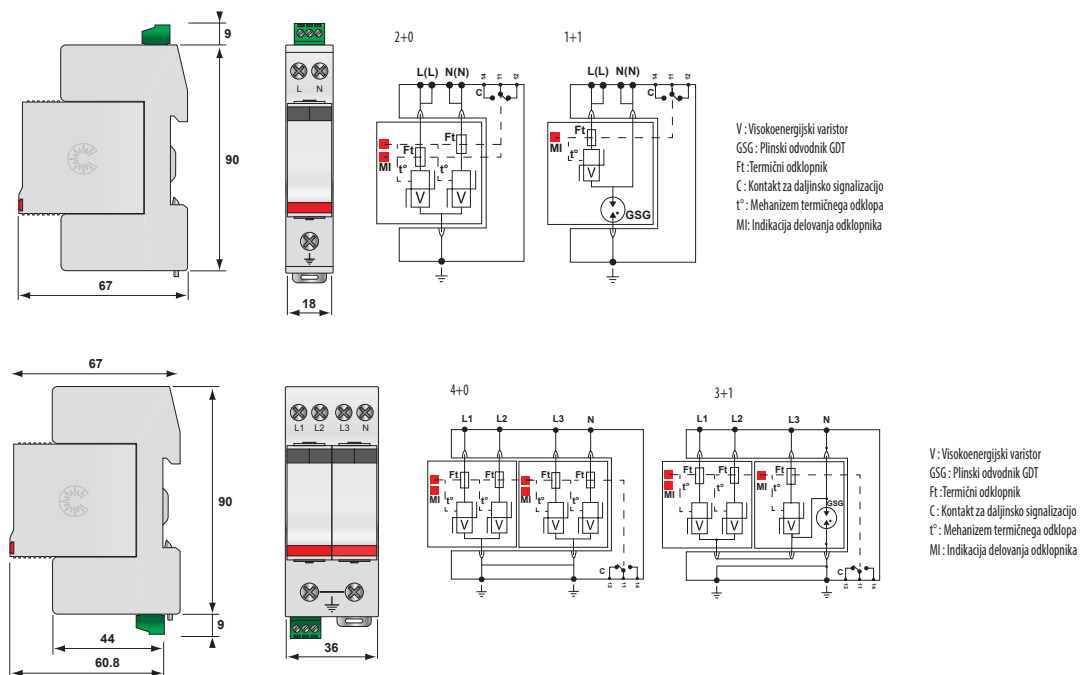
9

90

67

L N

18

2+0

L(L) N(N)

14 11 12

C

Ft

Ft

MI

t°

t°

V V

1+1

L(L) N(N)

14 11 12

C

Ft

MI

t°

V

GSG

V : Visokoenergijski varistor
GSG : Plinski odvodnik GDT
Ft : Termični odklopnik
C : Kontakt za daljinsko signalizacijo
t° : Mehanizem termičnega odklopa
MI: Indikacija delovanja odklopnika

67

90

9

44

60.8

L1 L2 L3 N

36

4+0

L1 L2 L3 N

Ft Ft Ft Ft

MI

t° t° t° t°

V V V V

C

12 11 14

3+1

L1 L2 L3 N

Ft Ft Ft

MI

t° t° t°

V V V

GSG

C

12 11 14

V : Visokoenergijski varistor
GSG : Plinski odvodnik GDT
Ft : Termični odklopnik
C : Kontakt za daljinsko signalizacijo
t° : Mehanizem termičnega odklopa
MI : Indikacija delovanja odklopnika